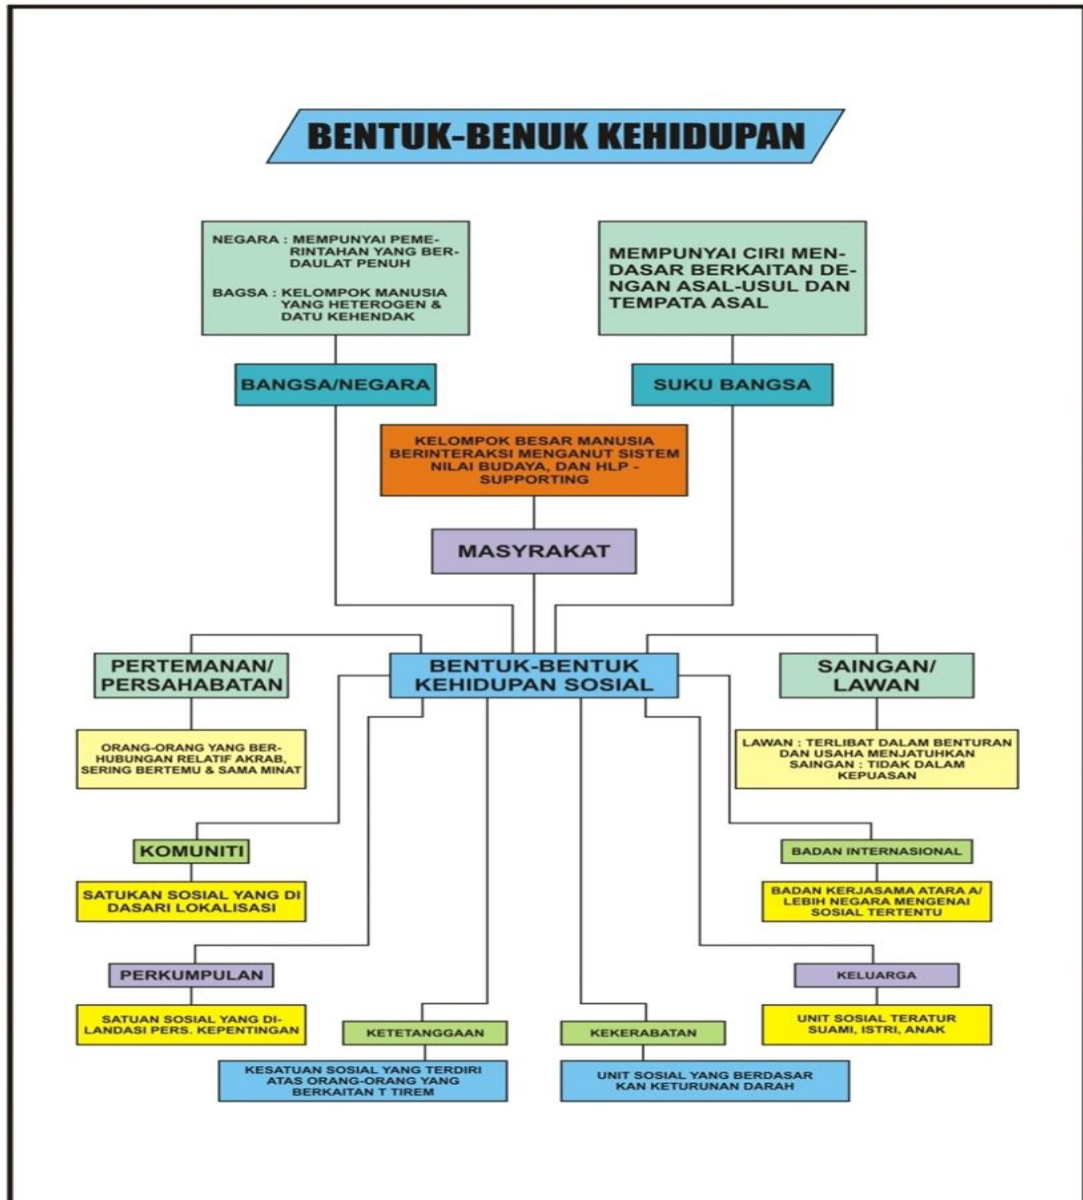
BENTUK-BENUK KEHIDUPAN

NEGARA : MEMPUNYAI PEMERINTAHAN YANG BERDAULAT PENUH

BAGSA : KELOMPOK MANUSIA YANG HETEROGEN & DATU KEHENDAK

MEMPUNYAI CIRI MENDASAR BERKAITAN DENGAN ASAL-USUL DAN TEMPATA ASAL

BANGSA/NEGARA

SUKU BANGSA

KELOMPOK BESAR MANUSIA BERINTERAKSI MENGANUT SISTEM NILAI BUDAYA, DAN HLP - SUPPORTING

MASYRAKAT

PERTEMANAN/ PERSAHABATAN

BENTUK-BENTUK KEHIDUPAN SOSIAL

SAINGAN/ LAWAN

ORANG-ORANG YANG BERHUBUNGAN RELATIF AKRAB, SERING BERTEMU & SAMA MINAT

LAWAN : TERLIBAT DALAM BENTURAN DAN USAHA MENJATUHKAN SAINGAN : TIDAK DALAM KEPUASAN

KOMUNITI

SATUKAN SOSIAL YANG DI DASARI LOKALISASI

BADAN INTERNASIONAL

BADAN KERJASAMA ATARA A/ LEBIH NEGARA MENGENAI SOSIAL TERTENTU

PERKUMPULAN

SATUAN SOSIAL YANG DILANDASI PERS. KEPENTINGAN

KELUARGA

UNIT SOSIAL TERATUR SUAMI, ISTRI, ANAK

KETETANGGAAN

KEKERABATAN

KESATUAN SOSIAL YANG TERDIRI ATAS ORANG-ORANG YANG BERKAITAN T TIREM

UNIT SOSIAL YANG BERDASAR KAN KETURUNAN DARAH